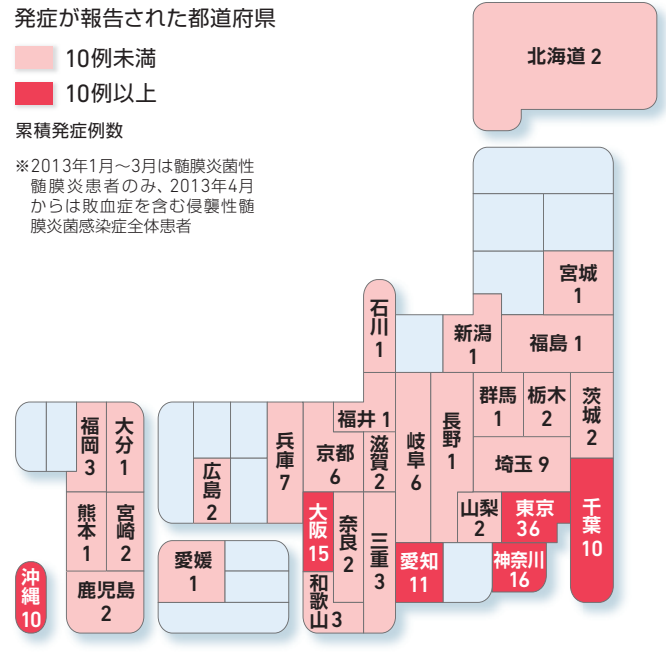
発症が報告された都道府県

10例未満

10例以上

累積発症例数

※2013年1月～3月は髄膜炎菌性髄膜炎患者のみ、2013年4月からは敗血症を含む侵襲性髄膜炎菌感染症全体患者

北海道 2

宮城 1

石川 1

新潟 1

福島 1

群馬 1

栃木 2

茨城 2

福井 1

長野 1

埼玉 9

兵庫 7

京都 6

滋賀 2

岐阜 6

山梨 2

東京 36

千葉 10

福岡 3

大分 1

広島 2

大阪 15

奈良 2

三重 3

愛知 11

神奈川 16

熊本 1

宮崎 2

愛媛 1

和歌山 3

沖縄 10

鹿児島 2